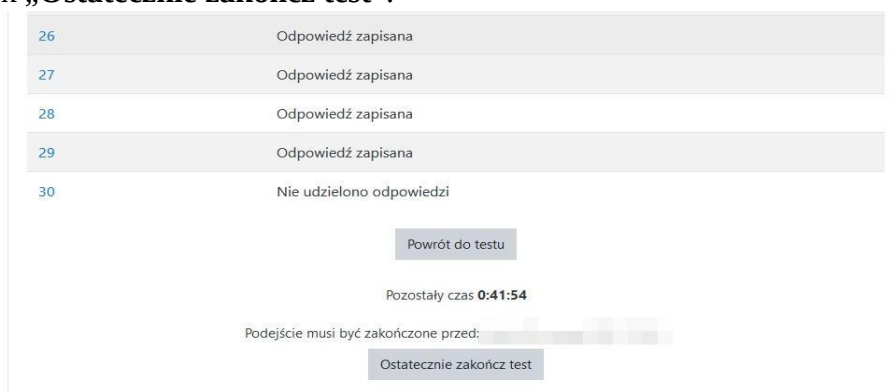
n „Ostatecznie zakończ test".

| | |
|---|---|
| 26 | Odpowiedź zapisana |
| 27 | Odpowiedź zapisana |
| 28 | Odpowiedź zapisana |
| 29 | Odpowiedź zapisana |
| 30 | Nie udzielono odpowiedzi |

Powrót do testu

Pozostały czas **0:41:54**

Podejście musi być zakończone przed: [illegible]

Ostatecznie zakończ test